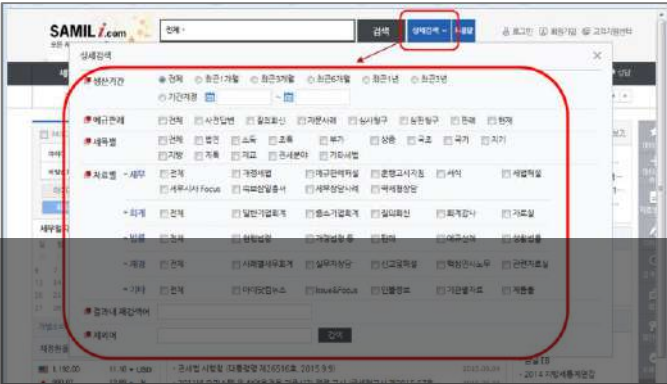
SAMIL i.com

전체

검색

상세검색

로그인 회원가입 고객센터

상세검색

생산기간 전체 최근1개월 최근3개월 최근6개월 최근1년 최근3년

기간지정

예규판례 전체 사전답변 질의회신 자문사례 심사청구 심판청구 판례 헌재

세목별 전체 법인 소득 조특 부가 상증 국조 국기 지기

지방 지특 재감 관세분야 기타세법

자료별 - 세무 전체 개정세법 예규판례해설 훈령고시지침 서식 세법해설

세무시사 Focus 국세심판총서 세무상담사례 국세청상담

- 회계 전체 일반기업회계 중소기업회계 질의회신 회계감사 자료실

- 법률 전체

- 재경 전체

- 기타 전체 issue&Focus

결과내 재검색어

제외어

검색

1,190.00

2014 지방세특례법